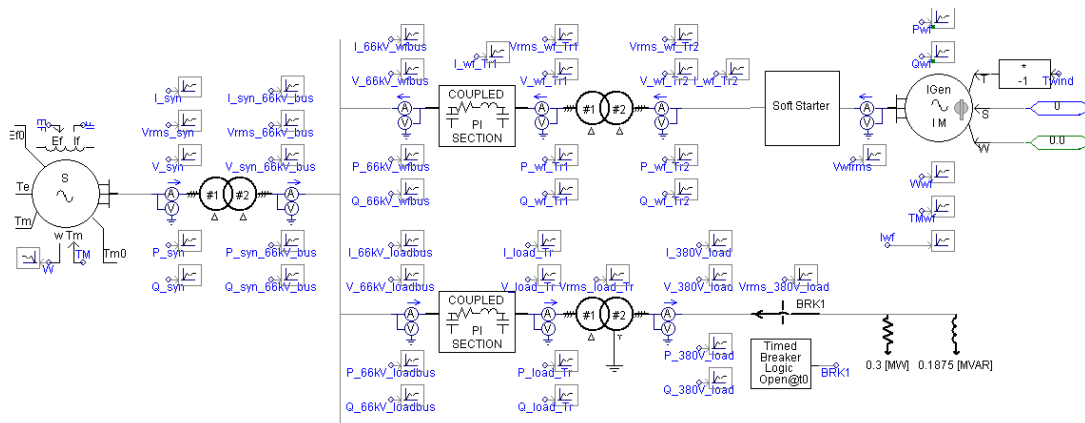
Ef0
Ef
If
Te
S
Tm
w Tm
Tm0
TM
W
I_syn
Vrms_syn
V_syn
P_syn
Q_syn
#1
#2
I_syn_66kV_bus
Vrms_66kV_bus
V_syn_66kV_bus
P_syn_66kV_bus
Q_syn_66kV_bus
I_66kV_wfbus
V_66kV_wfbus
P_66kV_wfbus
Q_66kV_wfbus
COUPLED
PI
SECTION
I_wf_Tr1
Vrms_wf_Tr1
V_wf_Tr1
P_wf_Tr1
Q_wf_Tr1
Vrms_wf_Tr2
V_wf_Tr2
I_wf_Tr2
P_wf_Tr2
Q_wf_Tr2
Soft Starter
Vwfrms
Pwf
Qwf
*
-1
T
Twind
IGen
I M
S
W
0
0.0
Wwf
TMwf
Iwf
I_66kV_loadbus
V_66kV_loadbus
P_66kV_loadbus
Q_66kV_loadbus
COUPLED
PI
SECTION
I_load_Tr
V_load_Tr
Vrms_load_Tr
P_load_Tr
Q_load_Tr
I_380V_load
V_380V_load
Vrms_380V_load
P_380V_load
Q_380V_load
BRK1
Timed Breaker Logic Open@t0
BRK1
0.3 [MW]
0.1875 [MVAR]